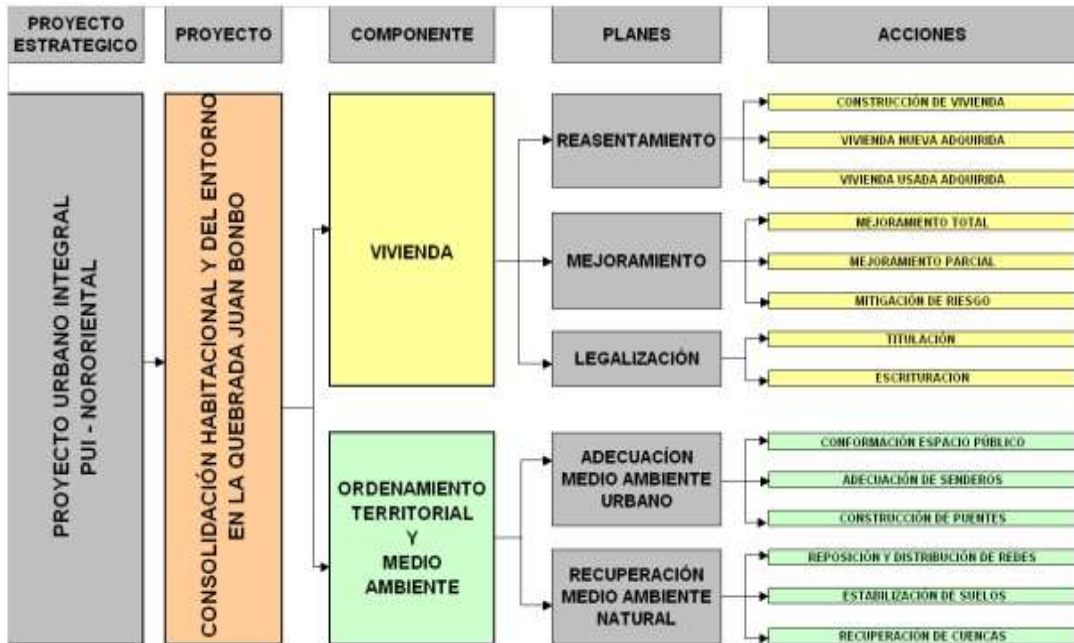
PROYECTO ESTRATEGICO

PROYECTO

COMPONENTE

PLANES

ACCIONES

PROYECTO URBANO INTEGRAL PUI - NORORIENTAL

CONSOLIDACIÓN HABITACIONAL Y DEL ENTORNO EN LA QUEBRADA JUAN BONBO

VIVIENDA

REASENTAMIENTO

CONSTRUCCIÓN DE VIVIENDA

VIVIENDA NUEVA ADQUIRIDA

VIVIENDA USADA ADQUIRIDA

MEJORAMIENTO

MEJORAMIENTO TOTAL

MEJORAMIENTO PARCIAL

MITIGACIÓN DE RIESGO

LEGALIZACIÓN

TITULACIÓN

ESCRITURACION

ORDENAMIENTO TERRITORIAL Y MEDIO AMBIENTE

ADECUACÍON MEDIO AMBIENTE URBANO

CONFORMACIÓN ESPACIO PÚBLICO

ADECUACIÓN DE SENDEROS

CONSTRUCCIÓN DE PUENTES

RECUPERACIÓN MEDIO AMBIENTE NATURAL

REPOSICIÓN Y DISTRIBUCIÓN DE REDES

ESTABILIZACIÓN DE SUELOS

RECUPERACIÓN DE CUENCAS